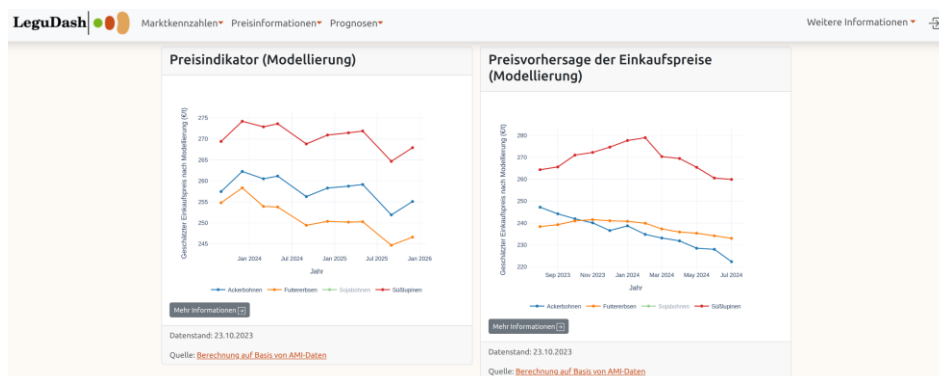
LeguDash

Marktkennzahlen Preisinformationen Prognosen

Weitere Informationen

Preisindikator (Modellierung)

Geschätzter Einkaufspreis nach Modellierung (€/t)

275
270
265
260
255
250
245

Jan 2024 Jul 2024 Jan 2025 Jul 2025 Jan 2026

Jahr

Ackerbohnen Futtererbsen Sojabohnen Süßlupinen

Mehr Informationen

Datenstand: 23.10.2023

Quelle: Berechnung auf Basis von AMI-Daten

Preisvorhersage der Einkaufspreise (Modellierung)

Geschätzter Einkaufspreis nach Modellierung (€/t)

280
270
260
250
240
230
220

Sep 2023 Nov 2023 Jan 2024 Mar 2024 May 2024 Jul 2024

Jahr

Ackerbohnen Futtererbsen Sojabohnen Süßlupinen

Mehr Informationen

Datenstand: 23.10.2023

Quelle: Berechnung auf Basis von AMI-Daten